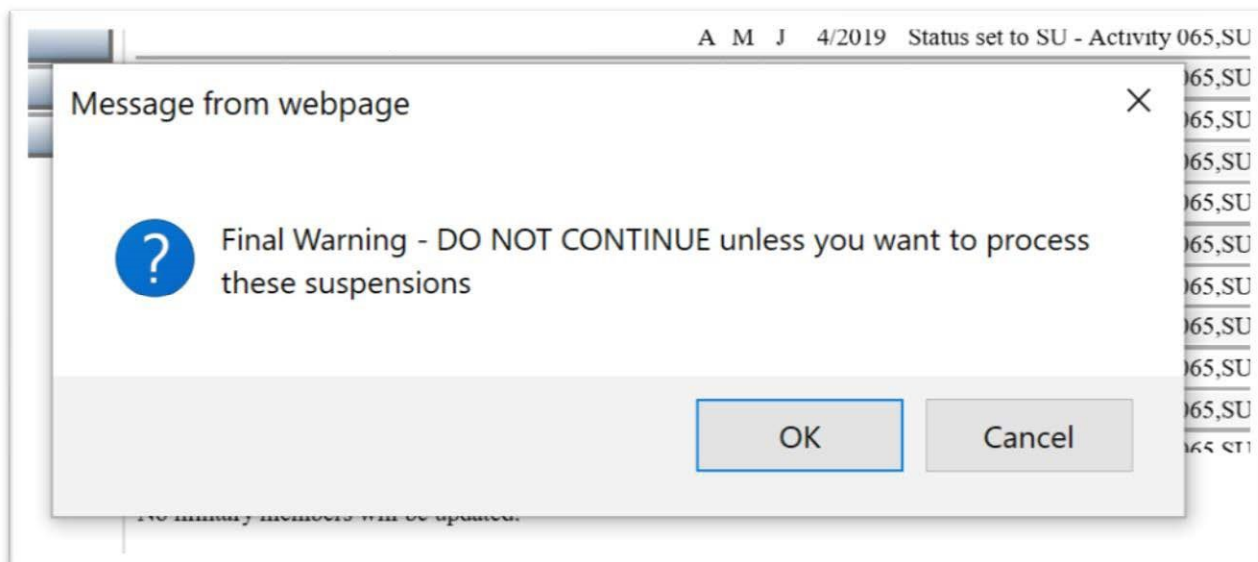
A M J 4/2019 Status set to SU - Activity 065,SU

Message from webpage

Final Warning - DO NOT CONTINUE unless you want to process these suspensions

OK

Cancel

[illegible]65,SU
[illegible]65,SU
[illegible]65,SU
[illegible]65,SU
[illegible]65,SU
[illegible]65,SU
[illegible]65,SU
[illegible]65,SU
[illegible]65,SU
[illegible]

No military members will be updated.